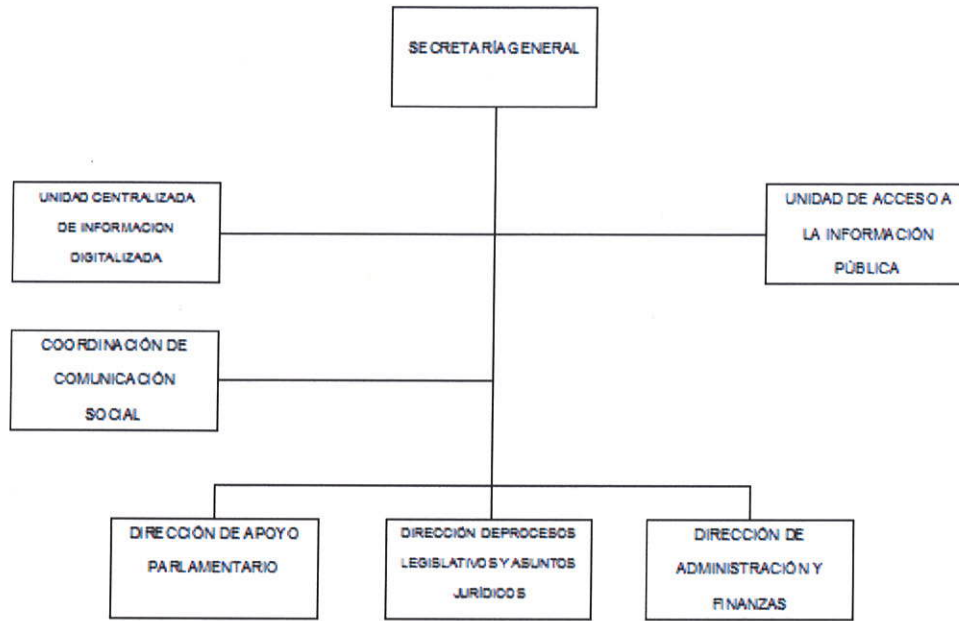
SECRETARÍA GENERAL

UNIDAD CENTRALIZADA DE INFORMACION DIGITALIZADA

UNIDAD DE ACCESO A LA INFORMACIÓN PÚBLICA

COORDINACIÓN DE COMUNICACIÓN SOCIAL

DIRECCIÓN DE APOYO PARLAMENTARIO

DIRECCIÓN DEPROCESOS LEGISLATIVOS Y ASUNTOS JURÍDICOS

DIRECCIÓN DE ADMINISTRACIÓN Y FINANZAS